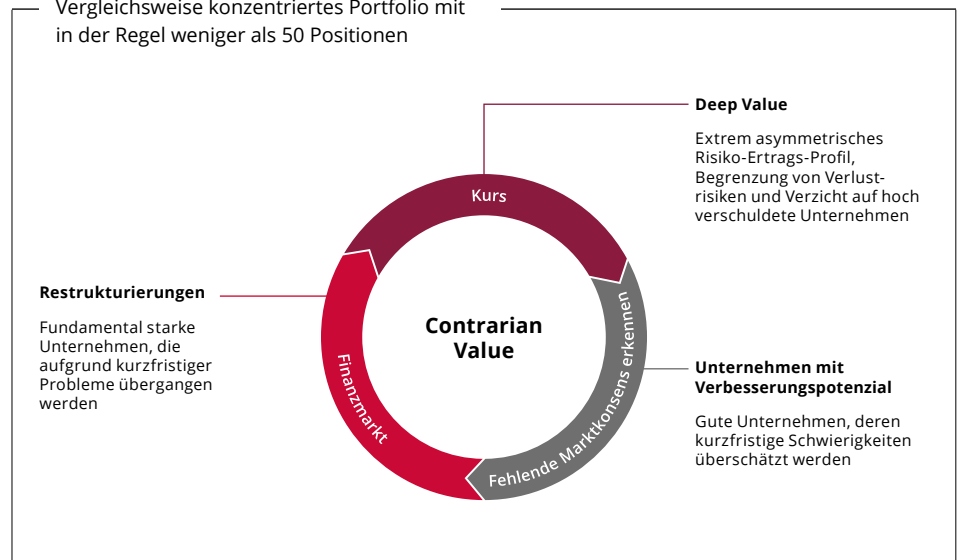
Vergleichsweise konzentriertes Portfolio mit in der Regel weniger als 50 Positionen

Deep Value

Extrem asymmetrisches Risiko-Ertrags-Profil, Begrenzung von Verlustrisiken und Verzicht auf hoch verschuldete Unternehmen

Kurs

Restrukturierungen

Fundamental starke Unternehmen, die aufgrund kurzfristiger Probleme übergangen werden

Contrarian Value

Finanzmarkt

Fehlende Marktkonsens erkennen

Unternehmen mit Verbesserungspotenzial

Gute Unternehmen, deren kurzfristige Schwierigkeiten überschätzt werden